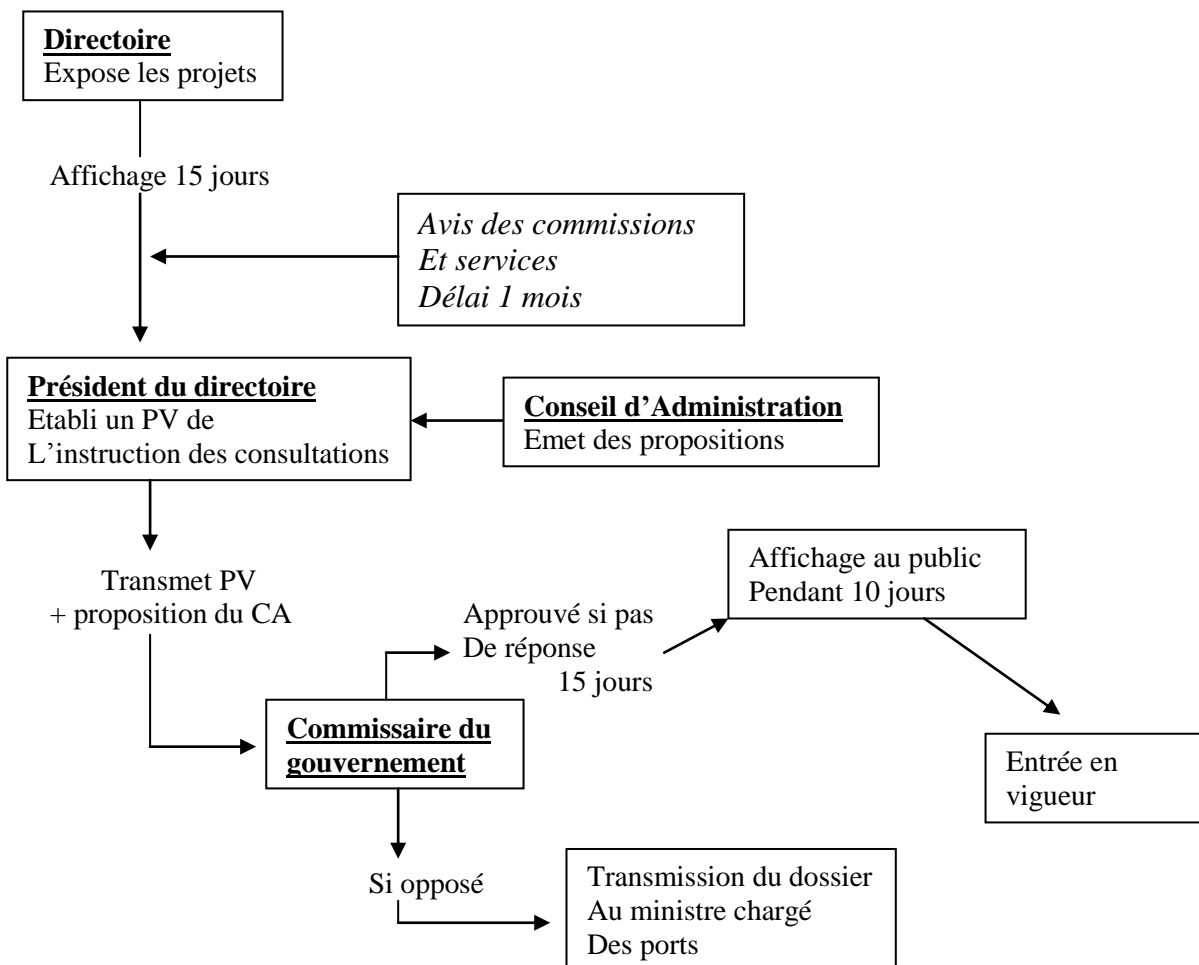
**Directoire**
Expose les projets

Affichage 15 jours

*Avis des commissions*
*Et services*
*Délai 1 mois*

**Président du directoire**
Etabli un PV de
L'instruction des consultations

**Conseil d'Administration**
Emet des propositions

Transmet PV
+ proposition du CA

Approuvé si pas
De réponse
15 jours

Affichage au public
Pendant 10 jours

Entrée en
vigueur

**Commissaire du gouvernement**

Si opposé

Transmission du dossier
Au ministre chargé
Des ports